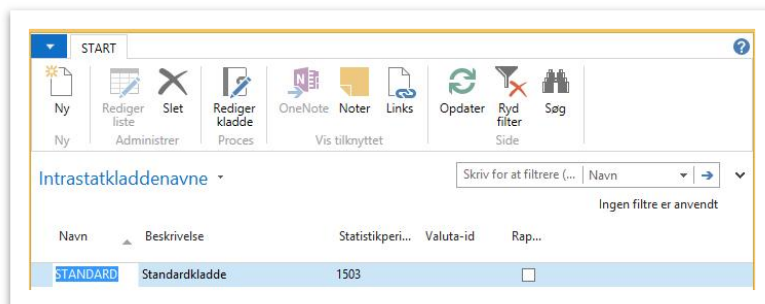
START

Ny
Ny

Rediger liste
Slet
Administrer

Rediger kladde
Proces

OneNote
Noter
Links
Vis tilknyttet

Opdater
Ryd filter
Søg
Side

Intrastatkladdenavne

Skriv for at filtrere (...
Navn

Ingen filtre er anvendt

| Navn | Beskrivelse | Statistikperi... | Valuta-id | Rap... |
|---|---|---|---|---|
| STANDARD | Standardkladde | 1503 | | ☐ |